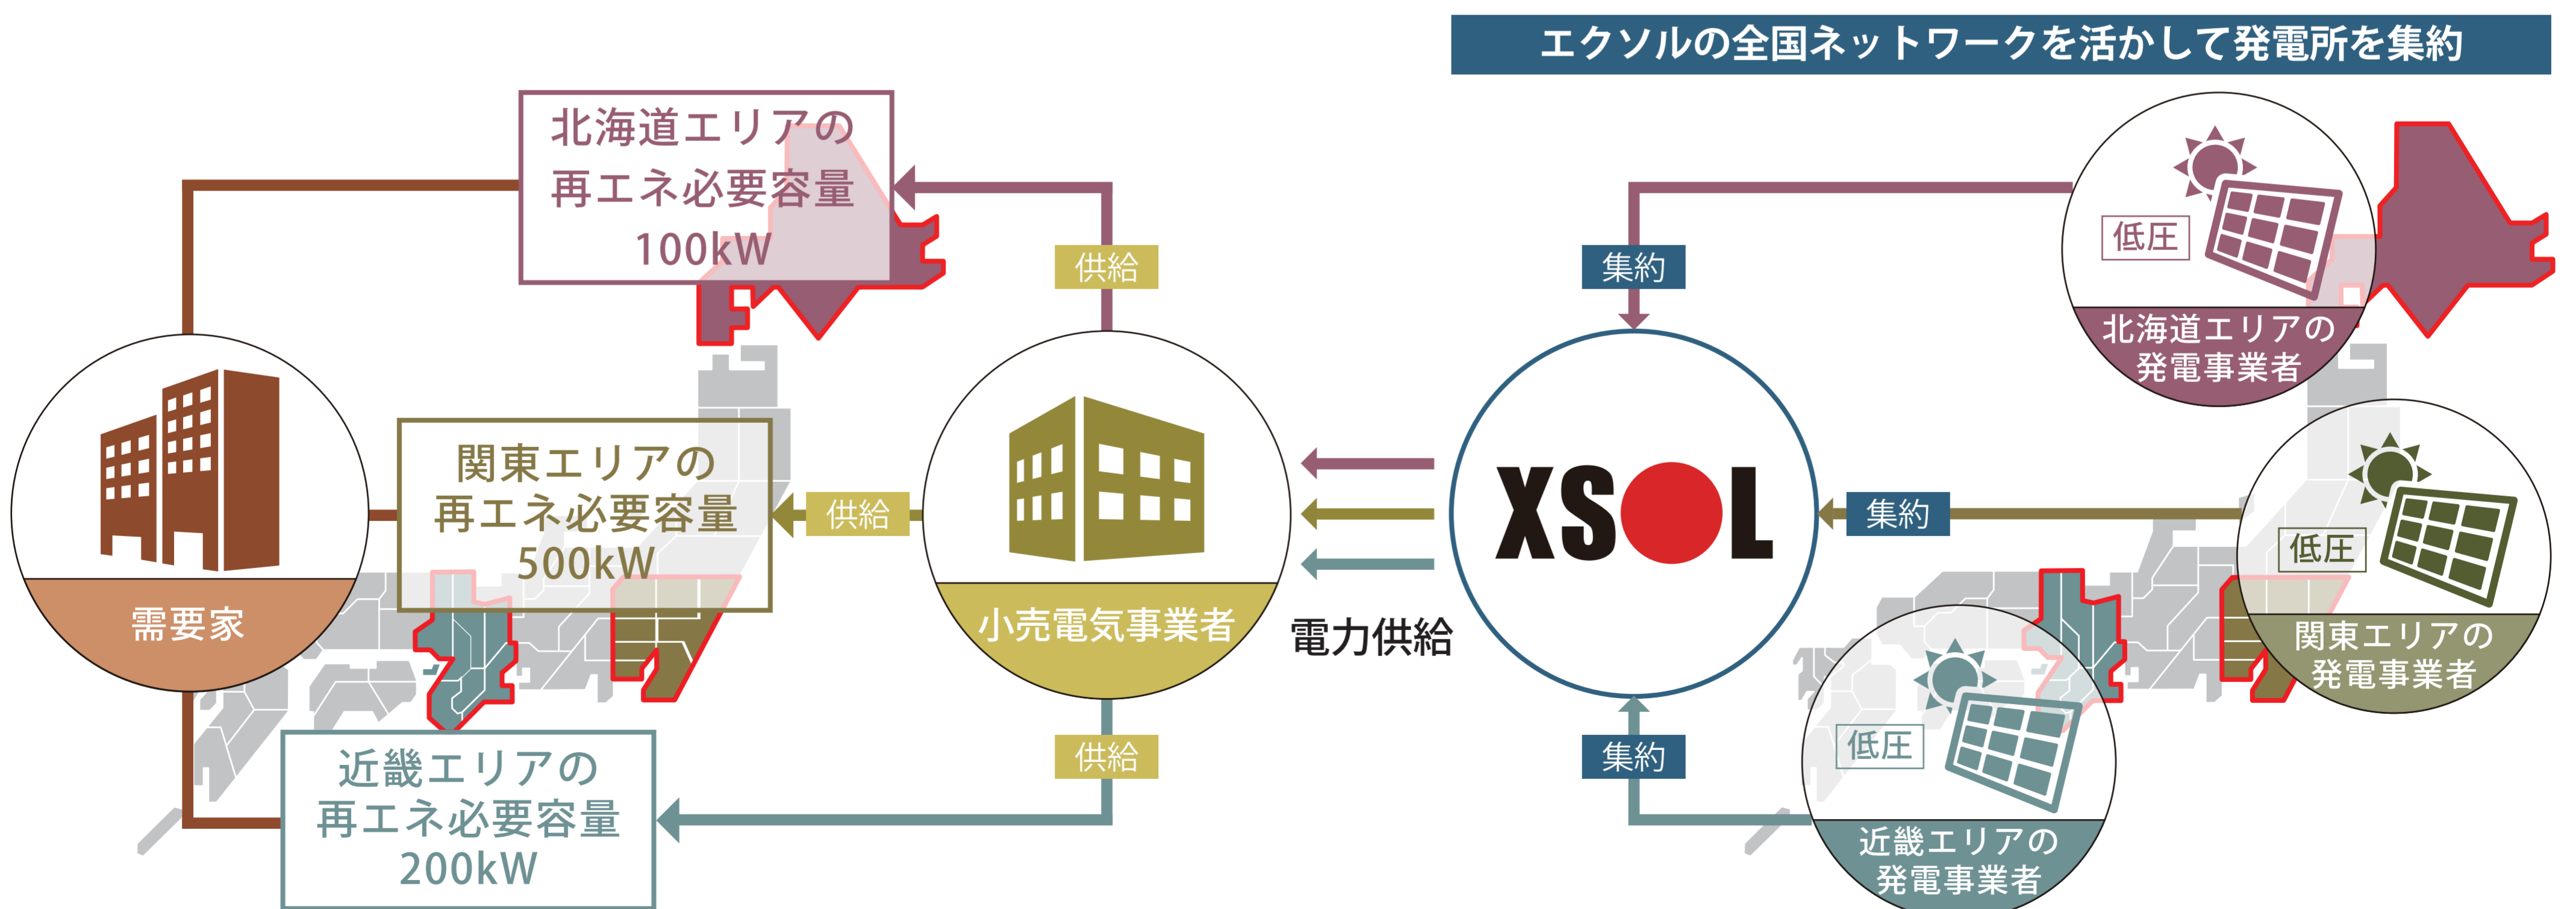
エクソルの全国ネットワークを活かして発電所を集約

北海道エリアの
再エネ必要容量
100kW

供給

関東エリアの
再エネ必要容量
500kW

供給

需要家

小売電気事業者

電力供給

近畿エリアの
再エネ必要容量
200kW

供給

XSOL

集約

低圧
北海道エリアの
発電事業者

集約

低圧
関東エリアの
発電事業者

集約

低圧
近畿エリアの
発電事業者